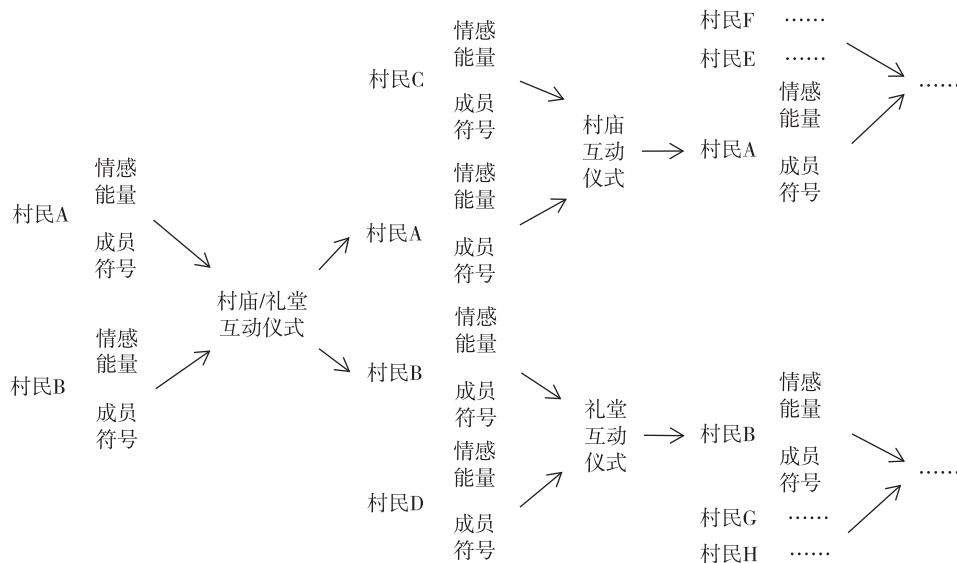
村民A
情感能量
成员符号

村民B
情感能量
成员符号

村庙/礼堂互动仪式

村民C
情感能量
成员符号

村民A
情感能量
成员符号

村民B
情感能量
成员符号

村民D
情感能量
成员符号

村庙互动仪式

礼堂互动仪式

村民F ……
村民E ……
村民A
情感能量
成员符号
……

村民B
情感能量
成员符号
村民G ……
村民H ……
……